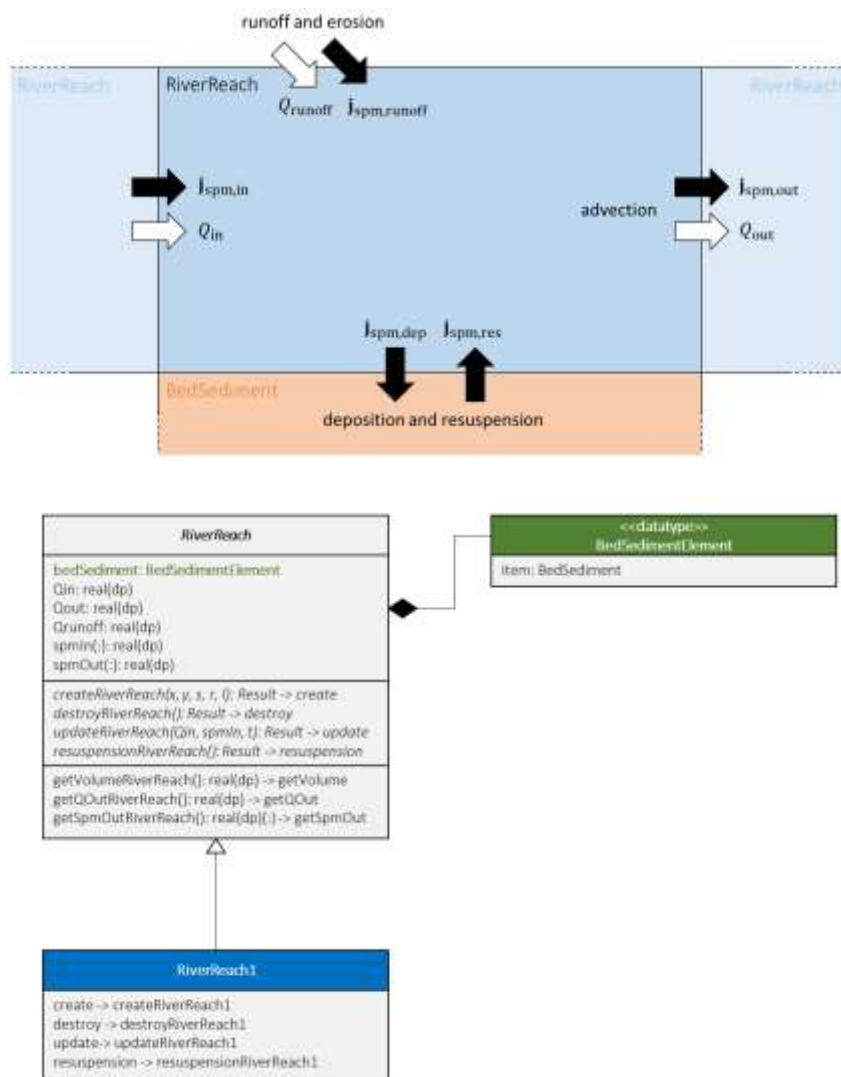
runoff and erosion

RiverReach

RiverReach

RiverReach

$Q_{runoff}$ $j_{spm,runoff}$

$j_{spm,in}$

$Q_{in}$

advection

$j_{spm,out}$

$Q_{out}$

$j_{spm,dep}$ $j_{spm,res}$

BedSediment

deposition and resuspension

RiverReach

bedSediment: BedSedimentElement
Qin: real(dp)
Qout: real(dp)
Qrunoff: real(dp)
spmIn(:): real(dp)
spmOut(:): real(dp)

createRiverReach(x, y, s, r, l): Result -> create
destroyRiverReach(): Result -> destroy
updateRiverReach(Qin, spmIn, t): Result -> update
resuspensionRiverReach(): Result -> resuspension

getVolumeRiverReach(): real(dp) -> getVolume
getQOutRiverReach(): real(dp) -> getQOut
getSpmOutRiverReach(): real(dp)(:) -> getSpmOut

<<datatype>>
BedSedimentElement

item: BedSediment

RiverReach1

create -> createRiverReach1
destroy -> destroyRiverReach1
update-> updateRiverReach1
resuspension -> resuspensionRiverReach1